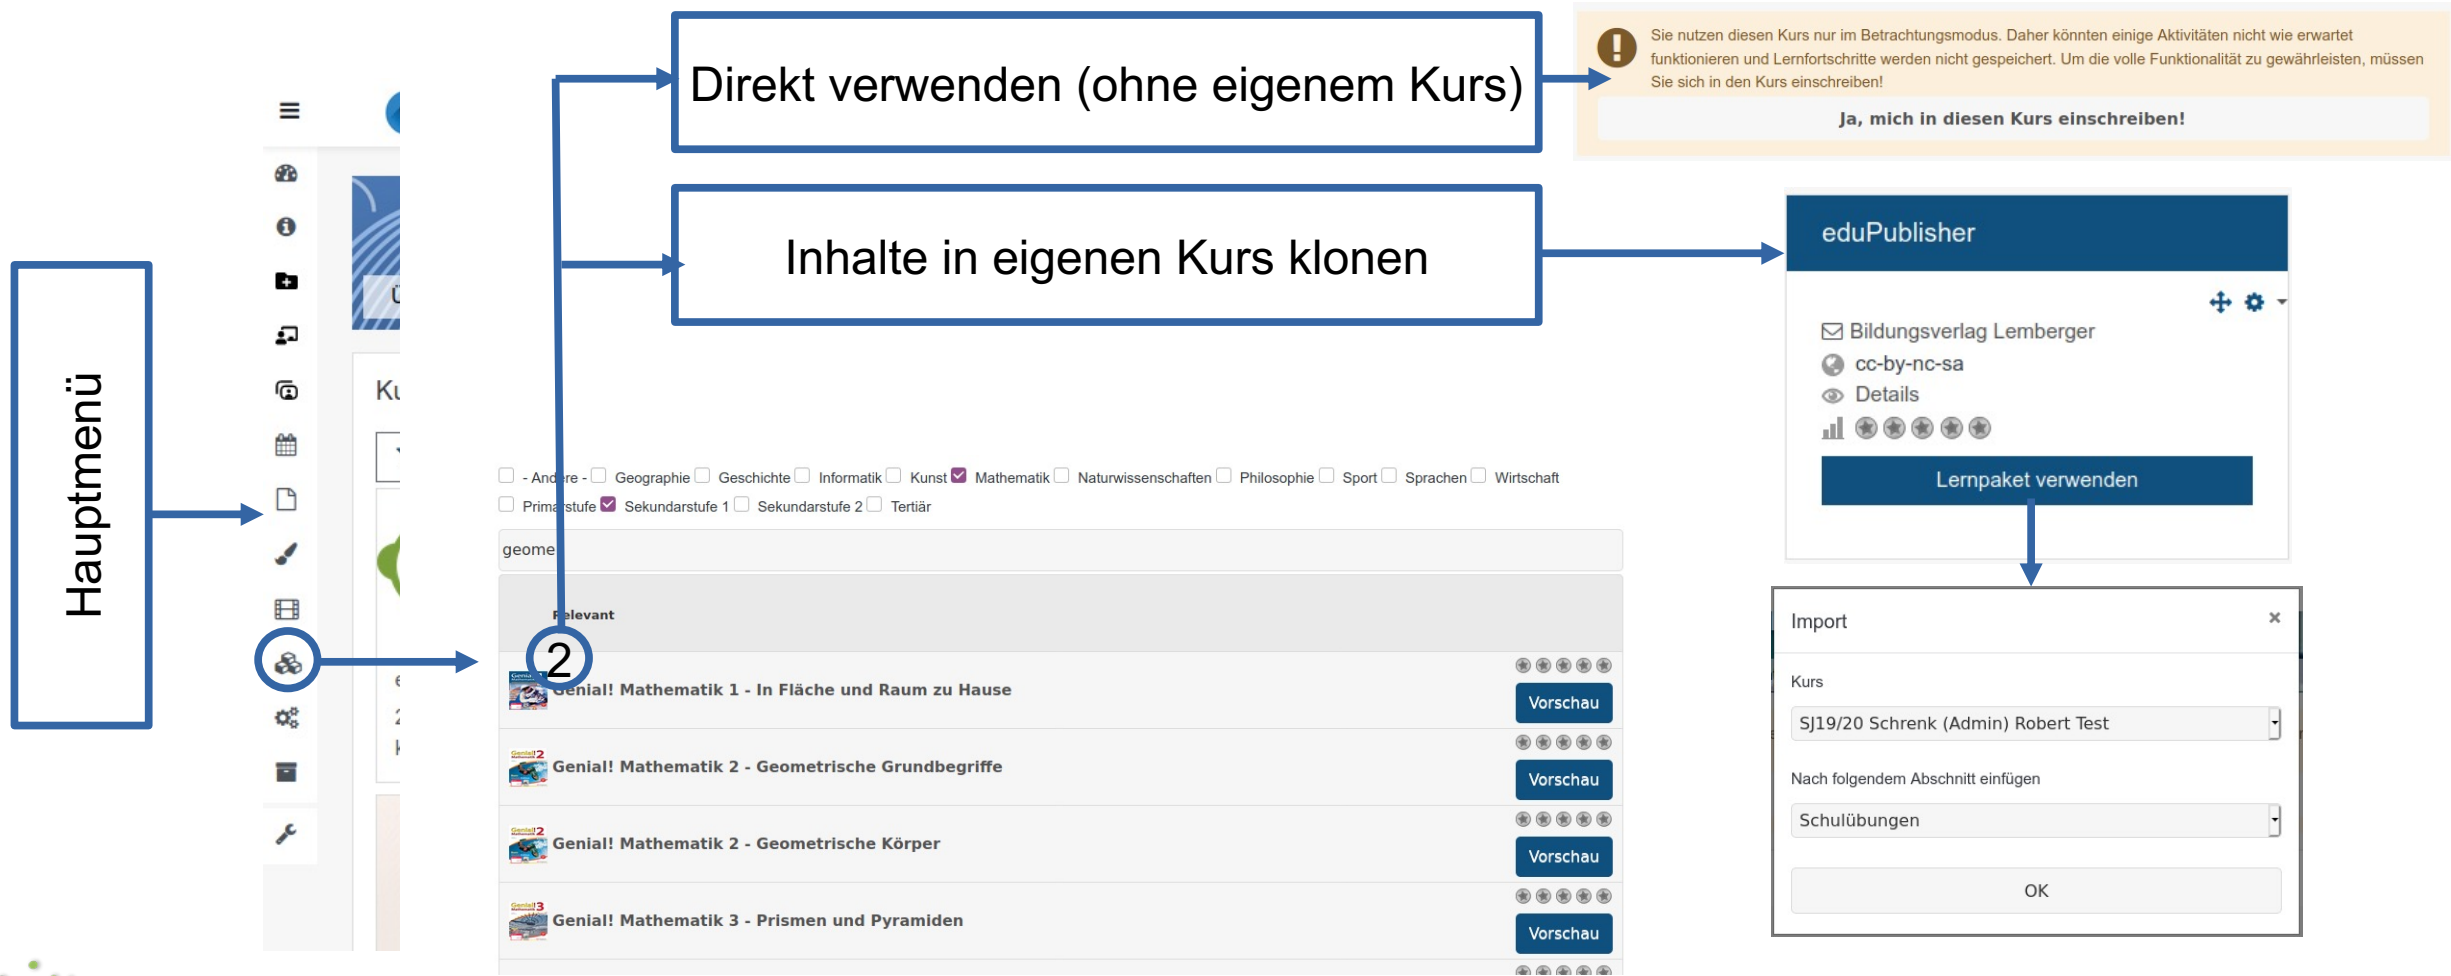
Direkt verwenden (ohne eigenem Kurs)

Sie nutzen diesen Kurs nur im Betrachtungsmodus. Daher könnten einige Aktivitäten nicht wie erwartet funktionieren und Lernfortschritte werden nicht gespeichert. Um die volle Funktionalität zu gewährleisten, müssen Sie sich in den Kurs einschreiben!

Ja, mich in diesen Kurs einschreiben!

Inhalte in eigenen Kurs klonen

eduPublisher

Bildungsverlag Lemberger
cc-by-nc-sa
Details

Lernpaket verwenden

Hauptmenü

Ku

- Andere - Geographie Geschichte Informatik Kunst Mathematik Naturwissenschaften Philosophie Sport Sprachen Wirtschaft
Primarstufe Sekundarstufe 1 Sekundarstufe 2 Tertiär

geome

Relevant

2

Genial! Mathematik 1 - In Fläche und Raum zu Hause
Vorschau

Genial! Mathematik 2 - Geometrische Grundbegriffe
Vorschau

Genial! Mathematik 2 - Geometrische Körper
Vorschau

Genial! Mathematik 3 - Prismen und Pyramiden
Vorschau

Import ×

Kurs
SJ19/20 Schrenk (Admin) Robert Test

Nach folgendem Abschnitt einfügen
Schulübungen

OK